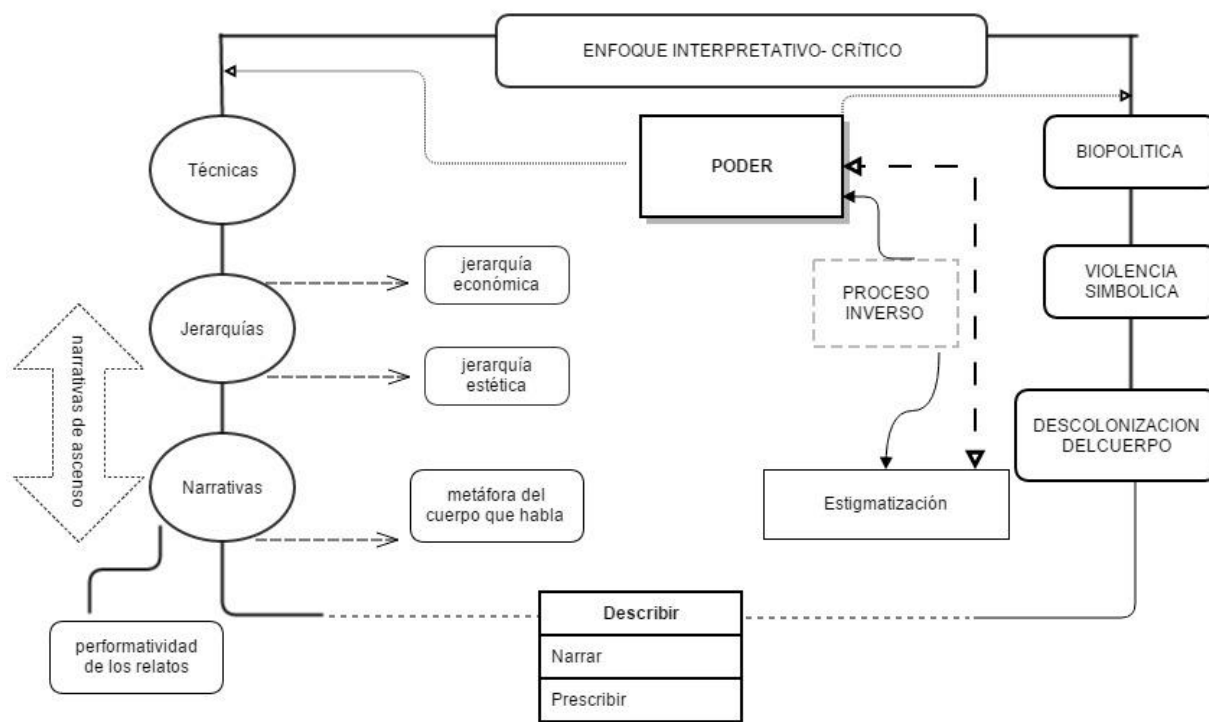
ENFOQUE INTERPRETATIVO- CRíTICO

Técnicas

PODER

BIOPOLITICA

jerarquía económica

Jerarquías

PROCESO INVERSO

VIOLENCIA SIMBOLICA

narrativas de ascenso

jerarquía estética

DESCOLONIZACION DELCUERPO

Narrativas

metáfora del cuerpo que habla

Estigmatización

Describir

Narrar

Prescribir

performatividad de los relatos